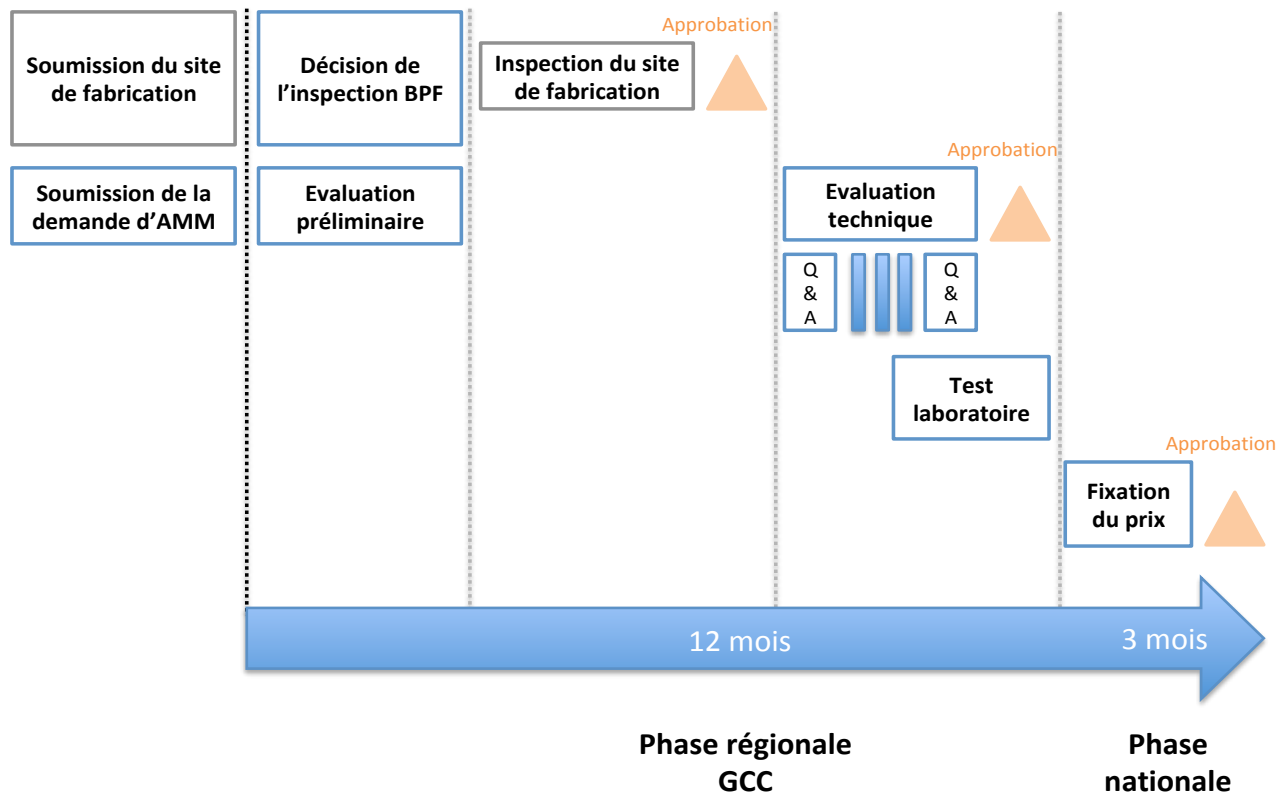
Soumission du site de fabrication

Soumission de la demande d'AMM

Décision de l'inspection BPF

Evaluation préliminaire

Approbation

Inspection du site de fabrication

Approbation

Evaluation technique

Q & A

Q & A

Test laboratoire

Approbation

Fixation du prix

12 mois

3 mois

Phase régionale GCC

Phase nationale